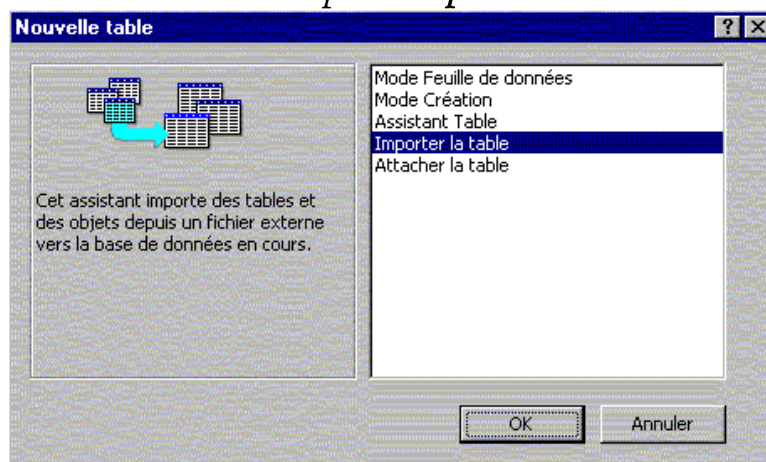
Nouvelle table

?

Cet assistant importe des tables et des objets depuis un fichier externe vers la base de données en cours.

Mode Feuille de données
Mode Création
Assistant Table
Importer la table
Attacher la table

OK

Annuler